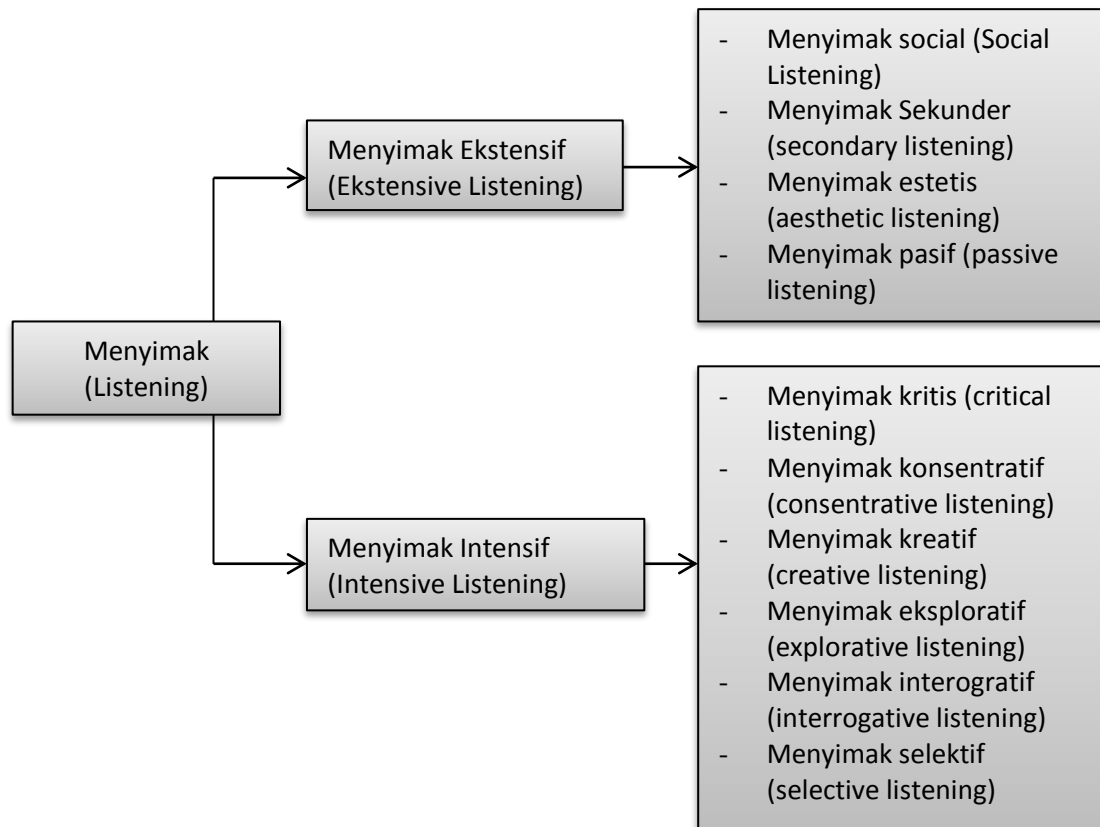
Menyimak (Listening)

Menyimak Ekstensif (Ekstensive Listening)

- Menyimak social (Social Listening)
- Menyimak Sekunder (secondary listening)
- Menyimak estetis (aesthetic listening)
- Menyimak pasif (passive listening)

Menyimak Intensif (Intensive Listening)

- Menyimak kritis (critical listening)
- Menyimak konsentratif (consentrative listening)
- Menyimak kreatif (creative listening)
- Menyimak eksploratif (explorative listening)
- Menyimak interogratif (interrogative listening)
- Menyimak selektif (selective listening)